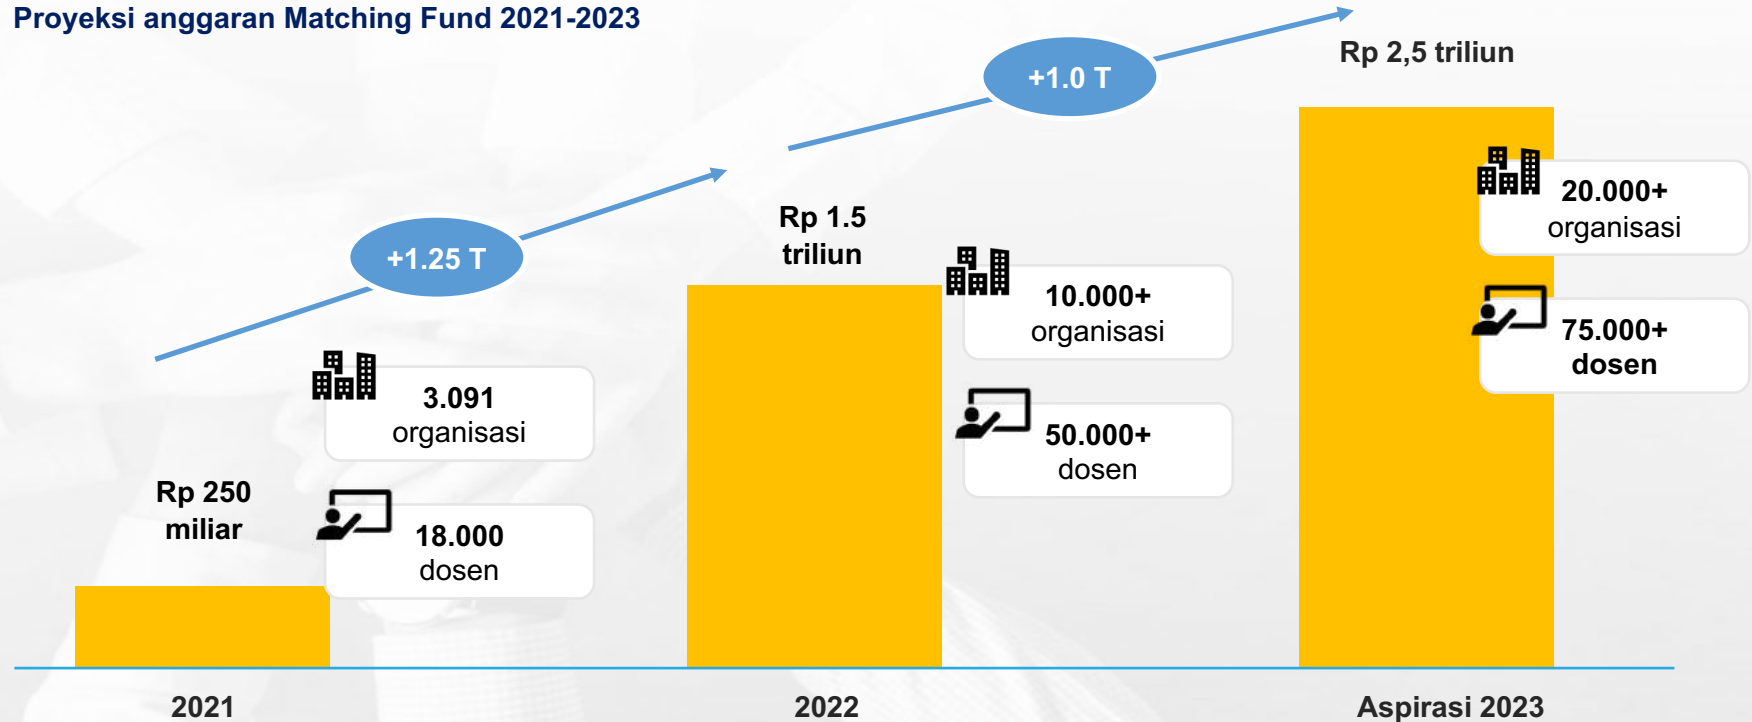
Proyeksi anggaran Matching Fund 2021-2023

+1.25 T

+1.0 T

Rp 250 miliar

3.091 organisasi

18.000 dosen

Rp 1.5 triliun

10.000+ organisasi

50.000+ dosen

Rp 2,5 triliun

20.000+ organisasi

75.000+ dosen

2021

2022

Aspirasi 2023